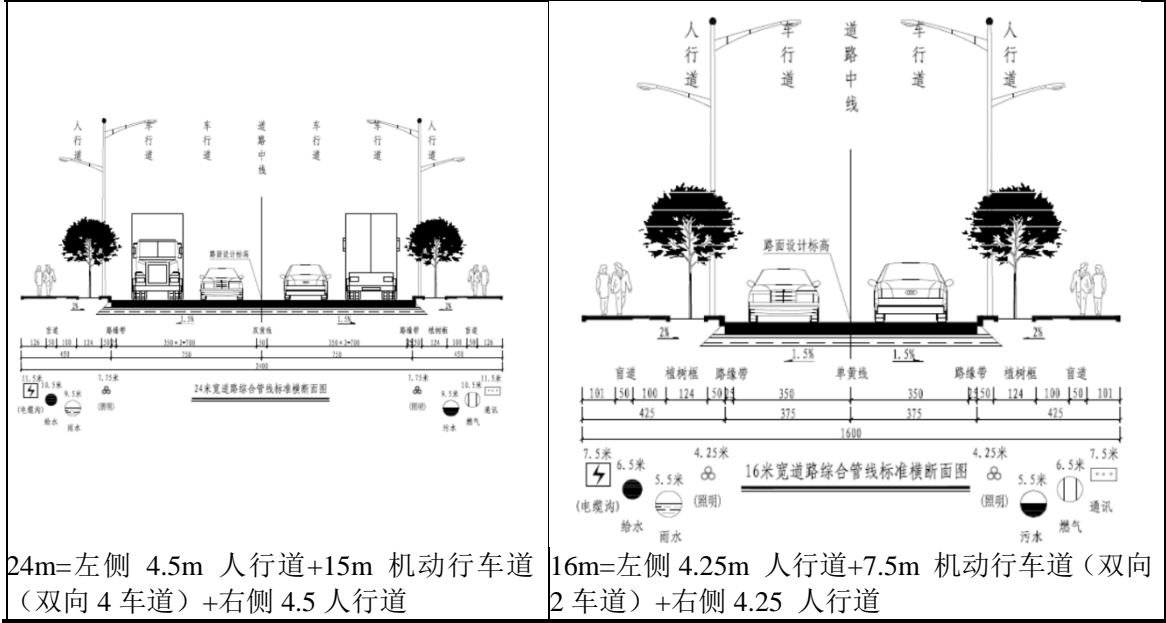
| 人行道 车行道 车行道 道路中线 车行道 车行道 人行道<br>路面设计标高<br>2% 1.5% 1.5% 2%<br>盲道 路缘带 双黄线 路缘带 植树框 盲道<br>126 50 100 124 50 350×2=700 50 350×2=700 50 124 100 50 126<br>450 750 750 450<br>2400<br>11.5米 10.5米 9.5米 7.75米 24米宽道路综合管线标准横断面图 7.75米 9.5米 10.5米 11.5米<br>(电缆沟) 给水 雨水 (照明) (照明) 污水 燃气 通讯 | 人行道 车行道 道路中线 车行道 人行道<br>路面设计标高<br>2% 1.5% 1.5% 2%<br>盲道 植树框 路缘带 单黄线 路缘带 植树框 盲道<br>101 50 100 124 50 25 350 350 25 50 124 100 50 101<br>425 375 375 425<br>1600<br>7.5米 6.5米 5.5米 4.25米 16米宽道路综合管线标准横断面图 4.25米 5.5米 6.5米 7.5米<br>(电缆沟) 给水 雨水 (照明) (照明) 污水 燃气 通讯 |
|---|---|
| 24m=左侧 4.5m 人行道+15m 机动行车道（双向 4 车道）+右侧 4.5 人行道 | 16m=左侧 4.25m 人行道+7.5m 机动行车道（双向 2 车道）+右侧 4.25 人行道 |